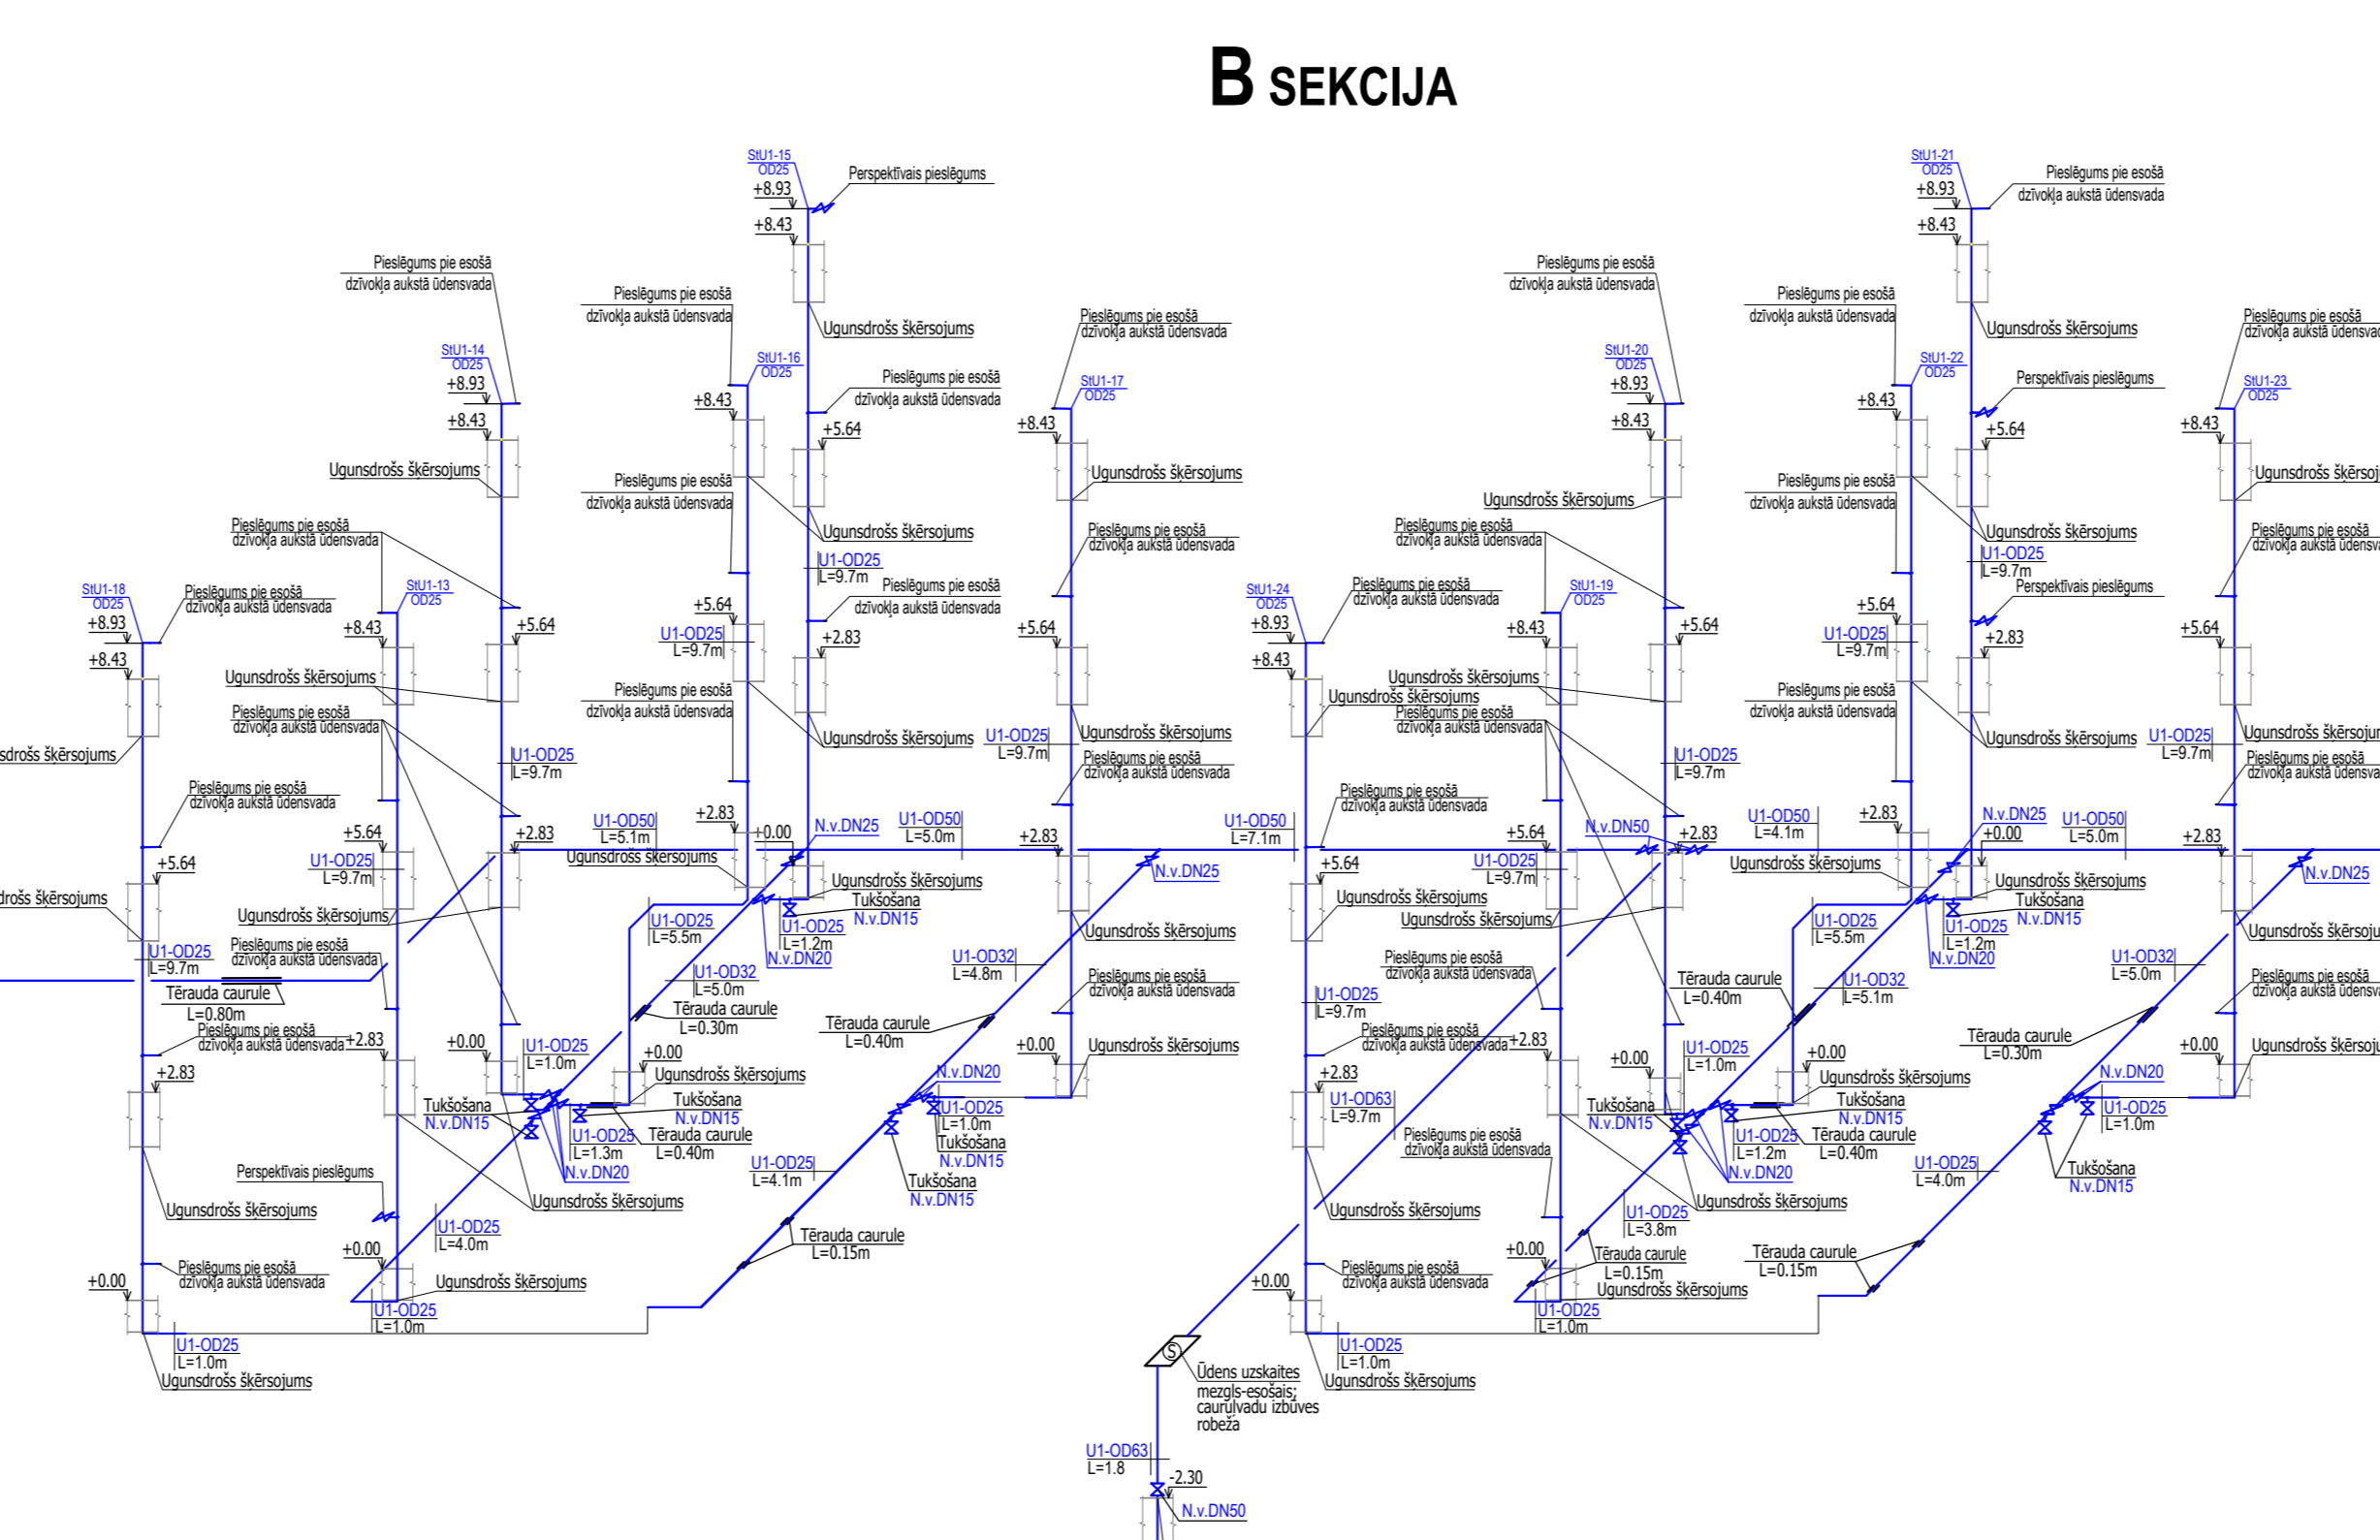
B SEKCIJA

StU1-15
OD25
+8.93
+8.43
Perspektīvais pieslēgums
Ugunsdrošs šķērsojums
Pieslēgums pie esošā dzīvokļa aukstā ūdensvada
StU1-16
OD25
+8.43
+5.64
Pieslēgums pie esošā dzīvokļa aukstā ūdensvada
Ugunsdrošs šķērsojums
U1-OD25
L=9.7m
Pieslēgums pie esošā dzīvokļa aukstā ūdensvada
+5.64
U1-OD25
L=9.7m
+2.83
Pieslēgums pie esošā dzīvokļa aukstā ūdensvada
Ugunsdrošs šķērsojums
Pieslēgums pie esošā dzīvokļa aukstā ūdensvada
StU1-14
OD25
+8.93
+8.43
Ugunsdrošs šķērsojums
Pieslēgums pie esošā dzīvokļa aukstā ūdensvada
StU1-13
OD25
+8.43
+5.64
StU1-18
OD25
+8.93
+8.43
Pieslēgums pie esošā dzīvokļa aukstā ūdensvada
Ugunsdrošs šķērsojums
Pieslēgums pie esošā dzīvokļa aukstā ūdensvada
sdrošs šķērsojums
U1-OD25
L=9.7m
Pieslēgums pie esošā dzīvokļa aukstā ūdensvada
+2.83
+5.64
+5.64
U1-OD25
L=9.7m
drošs šķērsojums
Ugunsdrošs šķērsojums
U1-OD25
L=9.7m
Pieslēgums pie esošā dzīvokļa aukstā ūdensvada
Tērauda caurule
L=0.80m
Pieslēgums pie esošā dzīvokļa aukstā ūdensvada
+2.83
+2.83
+0.00
U1-OD25
L=1.0m
Tukšošana
N.v.DN15
Perspektīvais pieslēgums
Ugunsdrošs šķērsojums
U1-OD25
L=4.0m
+0.00
Pieslēgums pie esošā dzīvokļa aukstā ūdensvada
+0.00
Ugunsdrošs šķērsojums
U1-OD25
L=1.0m
U1-OD25
L=1.0m
Ugunsdrošs šķērsojums
U1-OD50
L=5.1m
+2.83
+0.00
N.v.DN25
U1-OD50
L=5.0m
Ugunsdrošs šķērsojums
Ugunsdrošs šķērsojums
Tukšošana
N.v.DN15
U1-OD25
L=5.5m
U1-OD25
L=1.2m
N.v.DN20
U1-OD32
L=5.0m
Tērauda caurule
L=0.30m
+0.00
Ugunsdrošs šķērsojums
Tukšošana
N.v.DN15
U1-OD25
L=1.3m
N.v.DN20
Tērauda caurule
L=0.40m
Ugunsdrošs šķērsojums
StU1-17
OD25
+8.43
Pieslēgums pie esošā dzīvokļa aukstā ūdensvada
Ugunsdrošs šķērsojums
Pieslēgums pie esošā dzīvokļa aukstā ūdensvada
+5.64
U1-OD25
L=9.7m
Ugunsdrošs šķērsojums
Pieslēgums pie esošā dzīvokļa aukstā ūdensvada
+2.83
N.v.DN25
Ugunsdrošs šķērsojums
U1-OD32
L=4.8m
Pieslēgums pie esošā dzīvokļa aukstā ūdensvada
Tērauda caurule
L=0.40m
+0.00
Ugunsdrošs šķērsojums
N.v.DN20
U1-OD25
L=1.0m
Tukšošana
N.v.DN15
U1-OD25
L=4.1m
Tukšošana
N.v.DN15
Tērauda caurule
L=0.15m
U1-OD50
L=7.1m
Ūdens uzskaites mezgls-esošais; cauruļvadu izbūves robeža
U1-OD63
L=1.8
-2.30
N.v.DN50
StU1-24
OD25
+8.93
+8.43
Pieslēgums pie esošā dzīvokļa aukstā ūdensvada
Pieslēgums pie esošā dzīvokļa aukstā ūdensvada
StU1-19
OD25
+8.43
Ugunsdrošs šķērsojums
Ugunsdrošs šķērsojums
Pieslēgums pie esošā dzīvokļa aukstā ūdensvada
Pieslēgums pie esošā dzīvokļa aukstā ūdensvada
+5.64
+5.64
U1-OD25
L=9.7m
N.v.DN50
Ugunsdrošs šķērsojums
Ugunsdrošs šķērsojums
Pieslēgums pie esošā dzīvokļa aukstā ūdensvada
U1-OD25
L=9.7m
Pieslēgums pie esošā dzīvokļa aukstā ūdensvada
+2.83
+2.83
U1-OD63
L=9.7m
Pieslēgums pie esošā dzīvokļa aukstā ūdensvada
Ugunsdrošs šķērsojums
+0.00
Pieslēgums pie esošā dzīvokļa aukstā ūdensvada
U1-OD25
L=1.0m
Ugunsdrošs šķērsojums
StU1-20
OD25
+8.93
+8.43
Pieslēgums pie esošā dzīvokļa aukstā ūdensvada
Ugunsdrošs šķērsojums
+5.64
U1-OD25
L=9.7m
+2.83
Tērauda caurule
L=0.40m
+0.00
U1-OD25
L=1.0m
Tukšošana
N.v.DN15
U1-OD25
L=3.8m
Tērauda caurule
L=0.15m
Ugunsdrošs šķērsojums
+0.00
U1-OD25
L=1.0m
Ugunsdrošs šķērsojums
StU1-21
OD25
+8.93
+8.43
Pieslēgums pie esošā dzīvokļa aukstā ūdensvada
Ugunsdrošs šķērsojums
Pieslēgums pie esošā dzīvokļa aukstā ūdensvada
StU1-22
OD25
+8.43
Perspektīvais pieslēgums
+5.64
Pieslēgums pie esošā dzīvokļa aukstā ūdensvada
Ugunsdrošs šķērsojums
U1-OD25
L=9.7m
Perspektīvais pieslēgums
+5.64
U1-OD25
L=9.7m
+2.83
Pieslēgums pie esošā dzīvokļa aukstā ūdensvada
Ugunsdrošs šķērsojums
U1-OD50
L=4.1m
+2.83
N.v.DN25
+0.00
U1-OD50
L=5.0m
Ugunsdrošs šķērsojums
Ugunsdrošs šķērsojums
Tukšošana
N.v.DN15
U1-OD25
L=5.5m
U1-OD25
L=1.2m
N.v.DN20
U1-OD32
L=5.1m
+0.00
Ugunsdrošs šķērsojums
Tukšošana
N.v.DN15
U1-OD25
L=1.2m
N.v.DN20
Tērauda caurule
L=0.40m
Ugunsdrošs šķērsojums
Tērauda caurule
L=0.15m
StU1-23
OD25
+8.43
Pieslēgums pie esošā dzīvokļa aukstā ūdensvad
Ugunsdrošs šķērsoj
Pieslēgums pie esošā dzīvokļa aukstā ūdensv
+5.64
U1-OD25
L=9.7m
Ugunsdrošs šķērsojur
Pieslēgums pie esošā dzīvokļa aukstā ūdensv
+2.83
N.v.DN25
Ugunsdrošs šķērsoju
U1-OD32
L=5.0m
Pieslēgums pie esošā dzīvokļa aukstā ūdensv
Tērauda caurule
L=0.30m
+0.00
Ugunsdrošs šķērsoju
N.v.DN20
U1-OD25
L=1.0m
Tukšošana
N.v.DN15
U1-OD25
L=4.0m